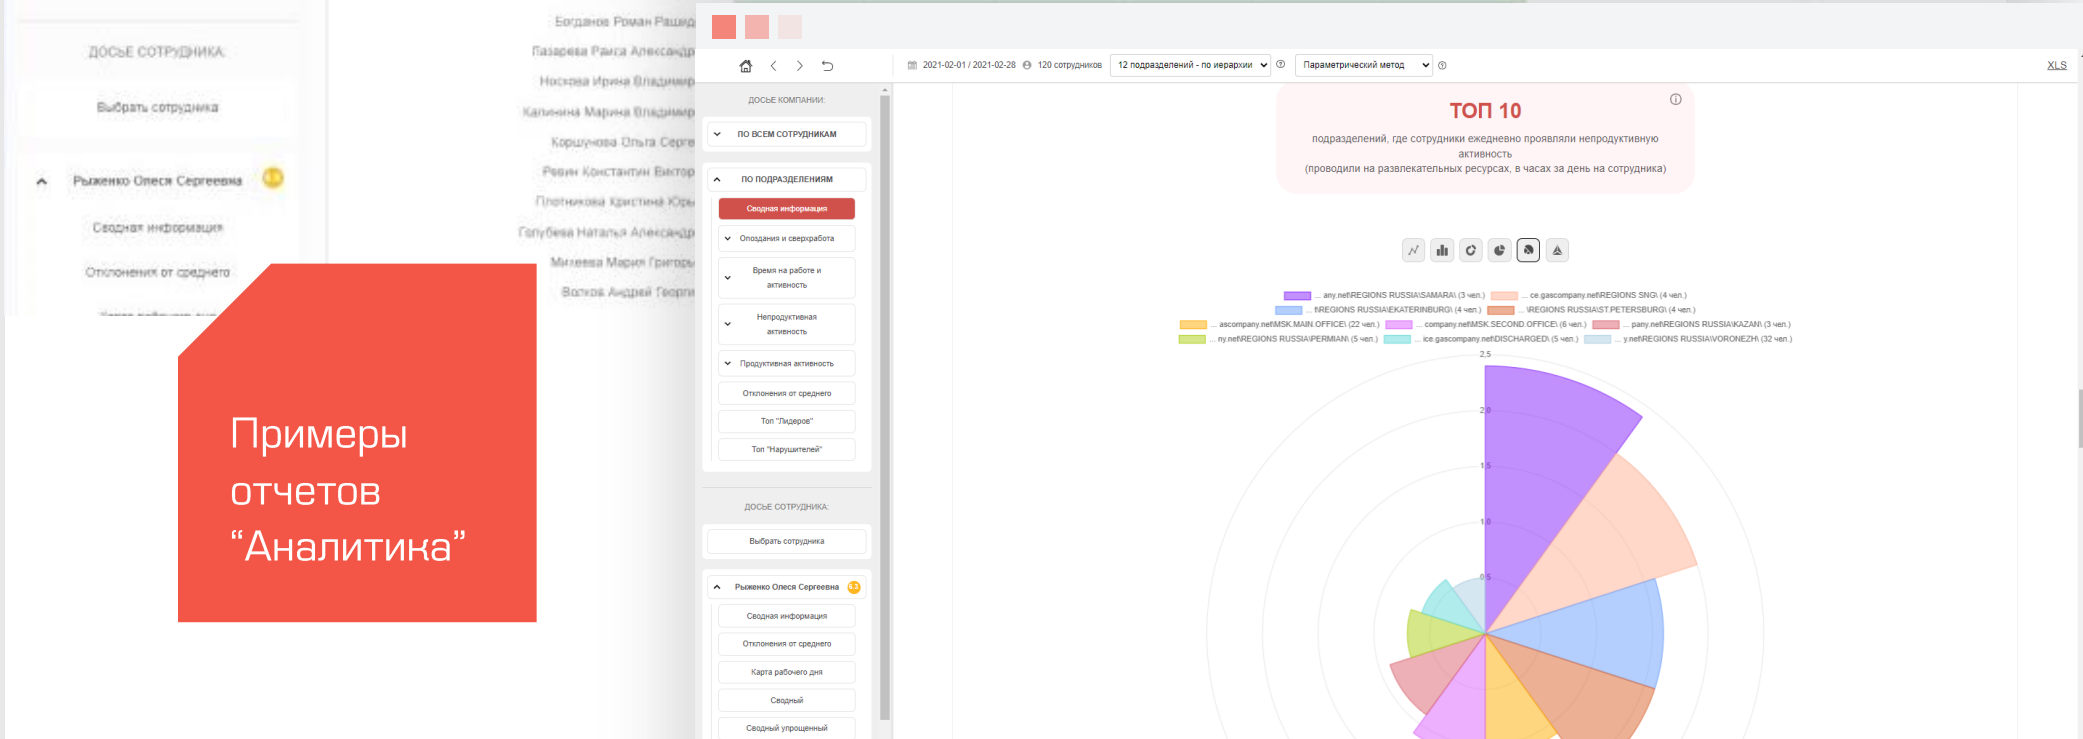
ДОСЬЕ СОТРУДНИКА

Выбрать сотрудника

Рыженко Олеся Сергеевна

Сводная информация

Отклонения от среднего

Богданов Роман Рашид
Лазарева Раиса Александр
Носкова Ирина Владимир
Калинина Марина Владимир
Коршунова Ольга Серге
Ревин Константин Виктор
Плотникова Кристина Юрь
Голубева Наталья Александр
Михеева Мария Григорь
Волков Андрей Георги

Примеры отчетов “Аналитика”

2021-02-01 / 2021-02-28 120 сотрудников 12 подразделений - по иерархии Параметрический метод XLS

ДОСЬЕ КОМПАНИИ:

ПО ВСЕМ СОТРУДНИКАМ

ПО ПОДРАЗДЕЛЕНИЯМ

Сводная информация

Опоздания и сверхработа

Время на работе и активность

Непродуктивная активность

Продуктивная активность

Отклонения от среднего

Топ "Лидеров"

Топ "Нарушителей"

ДОСЬЕ СОТРУДНИКА:

Выбрать сотрудника

Рыженко Олеся Сергеевна

Сводная информация

Отклонения от среднего

Карта рабочего дня

Сводный

Сводный упрощенный

ТОП 10

подразделений, где сотрудники ежедневно проявляли непродуктивную активность
(проводили на развлекательных ресурсах, в часах за день на сотрудника)

... any.net\REGIONS RUSSIA\SAMARA\ (3 чел.) ... ce.gascompany.net\REGIONS SNG\ (4 чел.)
... t\REGIONS RUSSIA\EKATERINBURG\ (4 чел.) ... \REGIONS RUSSIA\ST.PETERSBURG\ (4 чел.)
... ascompany.net\MSK.MAIN OFFICE\ (22 чел.) ... company.net\MSK.SECOND OFFICE\ (6 чел.) ... pany.net\REGIONS RUSSIA\KAZAN\ (3 чел.)
... ny.net\REGIONS RUSSIA\PERMIAN\ (5 чел.) ... ice.gascompany.net\DISCHARGED\ (5 чел.) ... y.net\REGIONS RUSSIA\VORONEZH\ (32 чел.)

2.5
2.0
1.5
1.0
0.5